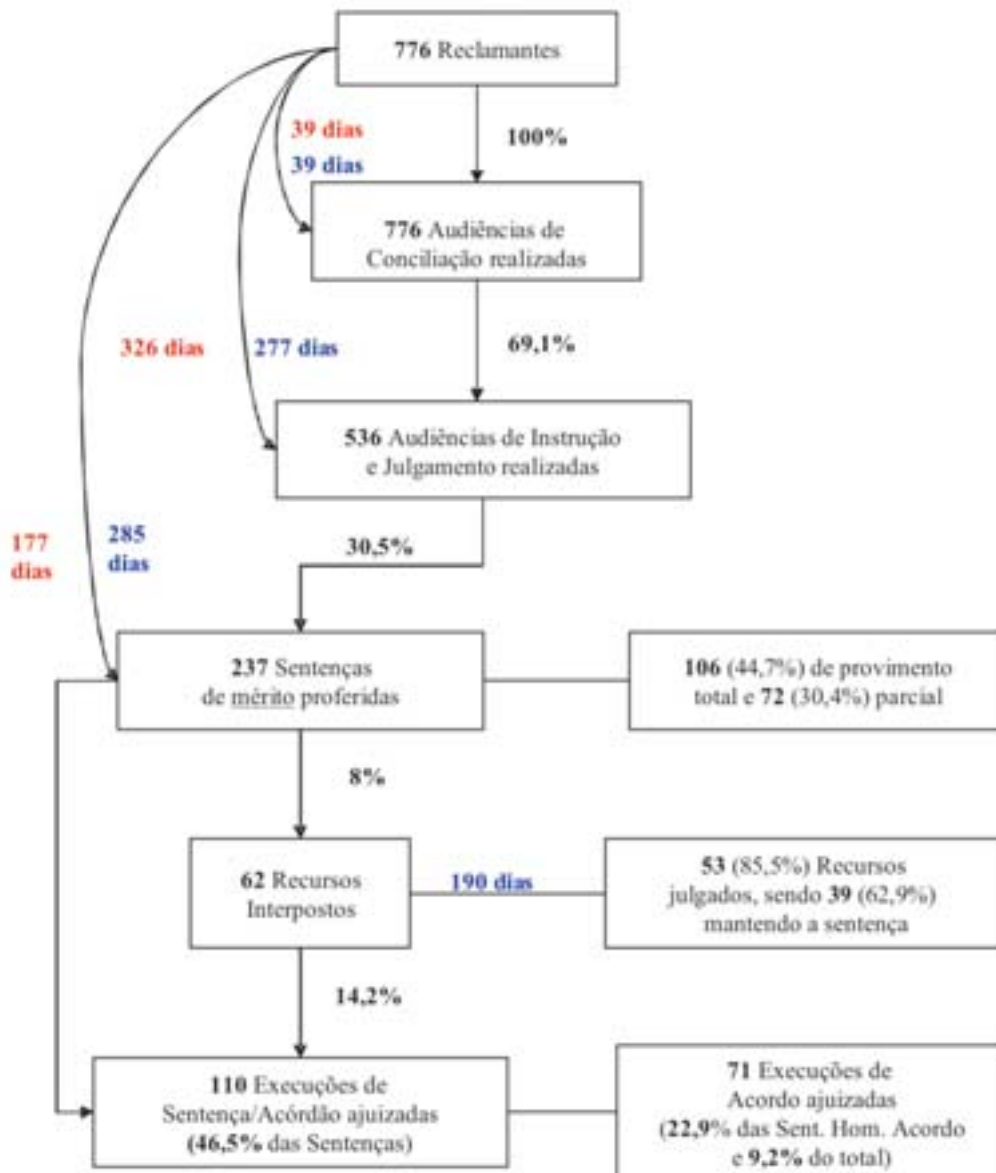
776 Reclamantes

39 dias
39 dias

100%

776 Audiências de Conciliação realizadas

326 dias
277 dias

69,1%

536 Audiências de Instrução e Julgamento realizadas

177 dias
285 dias

30,5%

237 Sentenças de mérito proferidas

106 (44,7%) de provimento total e 72 (30,4%) parcial

8%

62 Recursos Interpostos

190 dias

53 (85,5%) Recursos julgados, sendo 39 (62,9%) mantendo a sentença

14,2%

110 Execuções de Sentença/Acórdão ajuizadas (46,5% das Sentenças)

71 Execuções de Acordo ajuizadas (22,9% das Sent. Hom. Acordo e 9,2% do total)